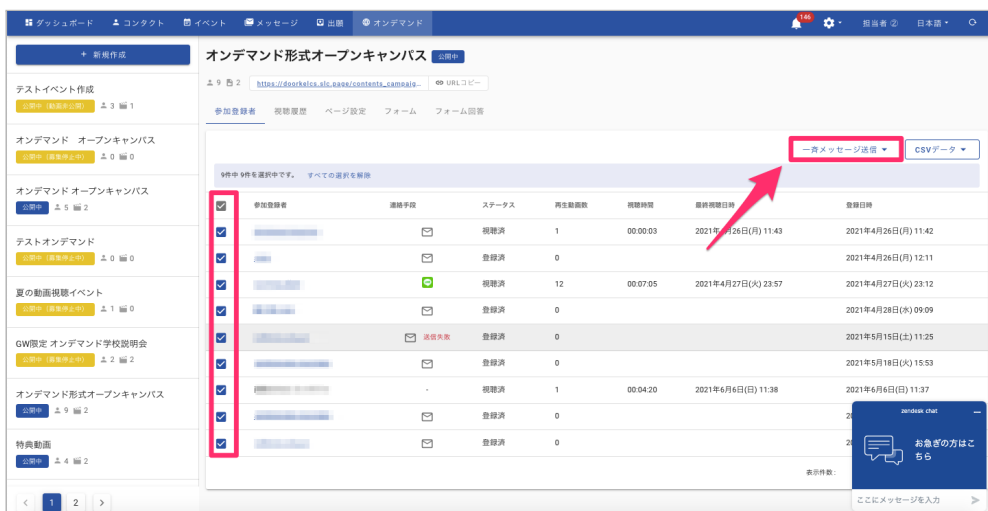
ダッシュボード　コンタクト　イベント　メッセージ　出願　オンデマンド　146　担当者 ②　日本語

+ 新規作成

テストイベント作成
公開中（動画非公開）　3　1

オンデマンド　オープンキャンパス
公開中（募集停止中）　0　0

オンデマンド オープンキャンパス
公開中　5　2

テストオンデマンド
公開中（募集停止中）　0　0

夏の動画視聴イベント
公開中（募集停止中）　1　0

GW限定 オンデマンド学校説明会
公開中（募集停止中）　2　2

オンデマンド形式オープンキャンパス
公開中　9　2

特典動画
公開中　4　2

< 1 2 >

オンデマンド形式オープンキャンパス　公開中

9　2　https://doorkelcs.slc.page/contents_campaig...　URLコピー

参加登録者　視聴履歴　ページ設定　フォーム　フォーム回答

一斉メッセージ送信　CSVデータ

9件中 9件を選択中です。　すべての選択を解除

| | 参加登録者 | 連絡手段 | ステータス | 再生動画数 | 視聴時間 | 最終視聴日時 | 登録日時 |
|---|---|---|---|---|---|---|---|
| ☑ | | ✉ | 視聴済 | 1 | 00:00:03 | 2021年4月26日(月) 11:43 | 2021年4月26日(月) 11:42 |
| ☑ | | ✉ | 登録済 | 0 | | | 2021年4月26日(月) 12:11 |
| ☑ | | | 視聴済 | 12 | 00:07:05 | 2021年4月27日(火) 23:57 | 2021年4月27日(火) 23:12 |
| ☑ | | ✉ | 登録済 | 0 | | | 2021年4月28日(水) 09:09 |
| ☑ | | ✉ 送信失敗 | 登録済 | 0 | | | 2021年5月15日(土) 11:25 |
| ☑ | | ✉ | 登録済 | 0 | | | 2021年5月18日(火) 15:53 |
| ☑ | | - | 視聴済 | 1 | 00:04:20 | 2021年6月6日(日) 11:38 | 2021年6月6日(日) 11:37 |
| ☑ | | ✉ | 登録済 | 0 | | | 20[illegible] |
| ☑ | | ✉ | 登録済 | 0 | | | 20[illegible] |

表示件数:

zendesk chat
お急ぎの方はこちら
ここにメッセージを入力